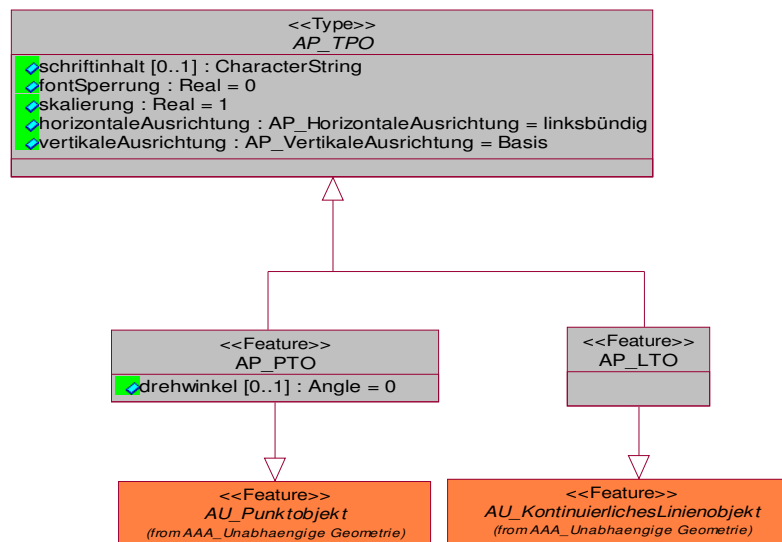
<<Type>>
AP_TPO

schriftinhalt [0..1] : CharacterString
fontSperrung : Real = 0
skalierung : Real = 1
horizontaleAusrichtung : AP_HorizontaleAusrichtung = linksbündig
vertikaleAusrichtung : AP_VertikaleAusrichtung = Basis

<<Feature>>
AP_PTO

drehwinkel [0..1] : Angle = 0

<<Feature>>
AP_LTO

<<Feature>>
AU_Punktobjekt
(from AAA_Unabhaengige Geometrie)

<<Feature>>
AU_KontinuierlichesLinienobjekt
(from AAA_Unabhaengige Geometrie)